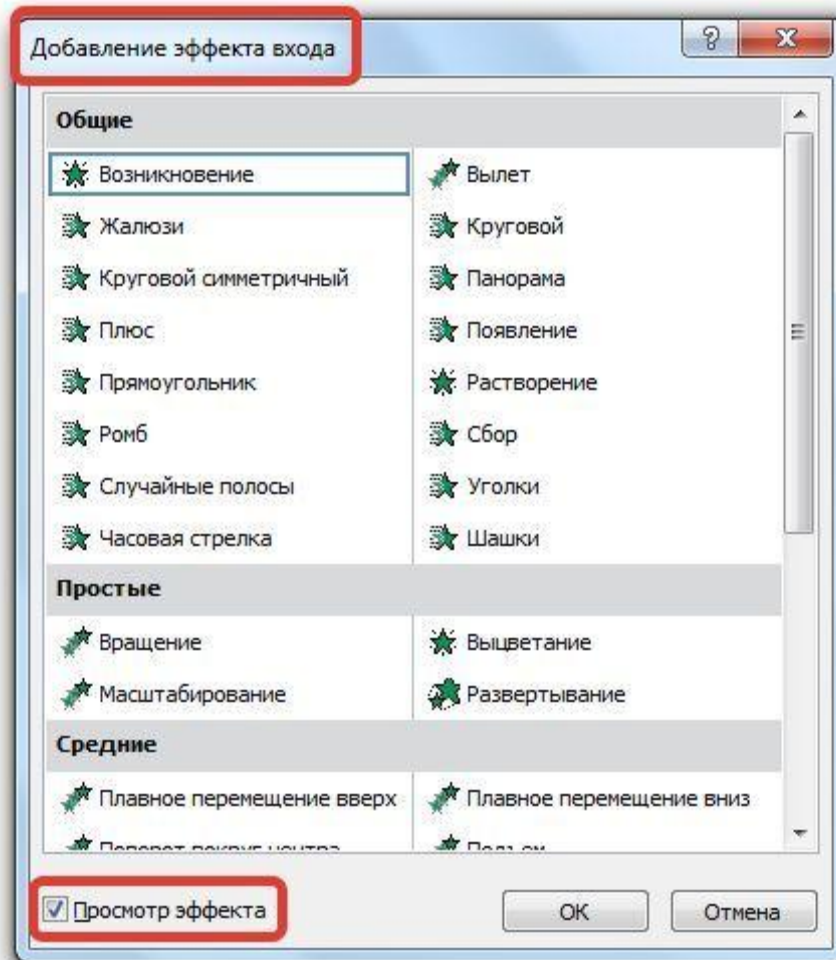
Добавление эффекта входа

Общие

| | |
|---|---|
| Возникновение | Вылет |
| Жалюзи | Круговой |
| Круговой симметричный | Панорама |
| Плюс | Появление |
| Прямоугольник | Растворение |
| Ромб | Сбор |
| Случайные полосы | Уголки |
| Часовая стрелка | Шашки |

Простые

| | |
|---|---|
| Вращение | Выцветание |
| Масштабирование | Развертывание |

Средние

| | |
|---|---|
| Плавное перемещение вверх | Плавное перемещение вниз |
| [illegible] | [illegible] |

Просмотр эффекта

OK

Отмена